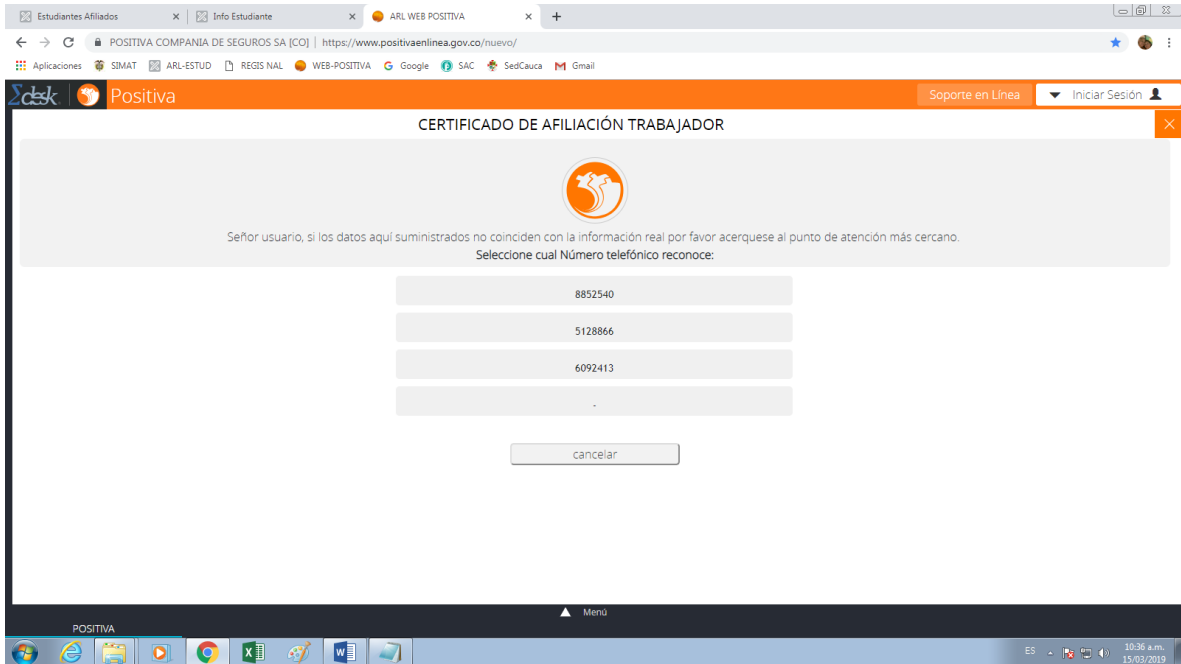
Estudiantes Afiliados × Info Estudiante × ARL WEB POSITIVA × +

POSITIVA COMPANIA DE SEGUROS SA [CO] | https://www.positivaenlinea.gov.co/nuevo/

Aplicaciones SIMAT ARL-ESTUD REGIS NAL WEB-POSITIVA Google SAC SedCauca Gmail

Σdesk Positiva Soporte en Línea Iniciar Sesión

CERTIFICADO DE AFILIACIÓN TRABAJADOR

Señor usuario, si los datos aquí suministrados no coinciden con la información real por favor acerquese al punto de atención más cercano.
Seleccione cual Número telefónico reconoce:

8852540

5128866

6092413

-

cancelar

Menú

POSITIVA

ES 10:36 a.m. 15/03/2019